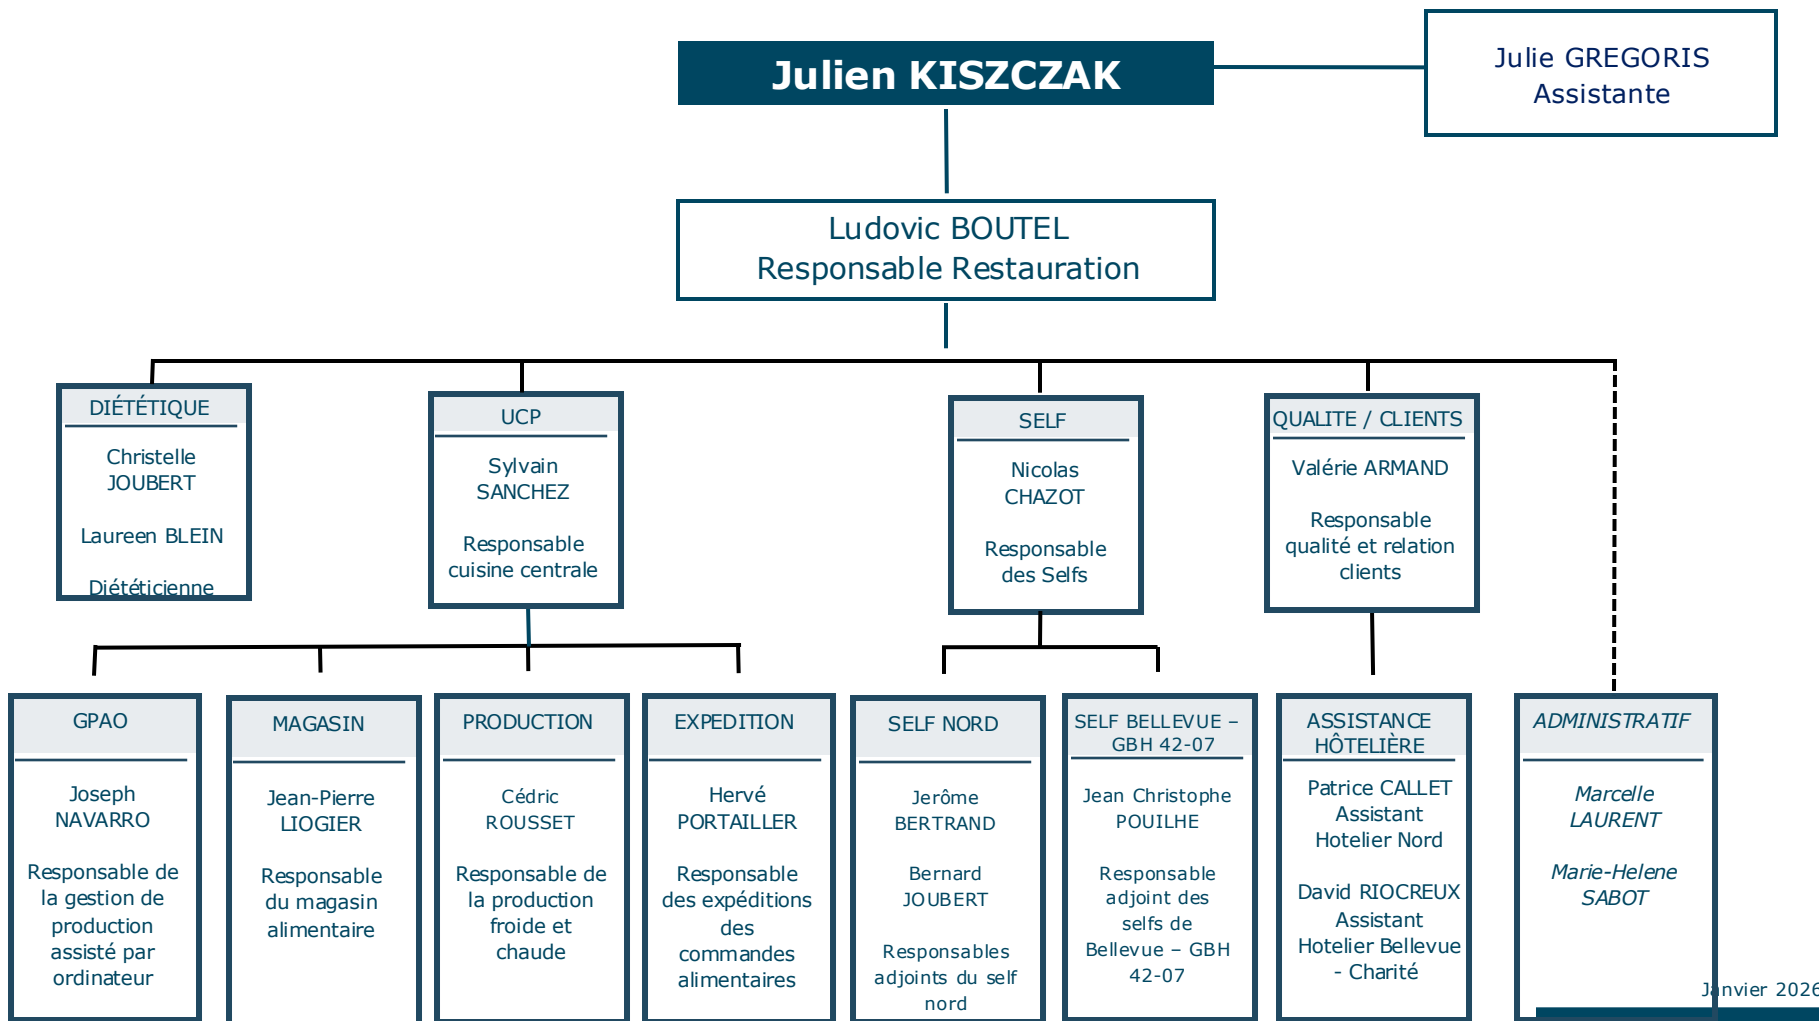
Julien KISZCZAK

Julie GREGORIS
Assistante

Ludovic BOUTEL
Responsable Restauration

DIÉTÉTIQUE

Christelle JOUBERT

Laureen BLEIN

Diététicienne

UCP

Sylvain SANCHEZ

Responsable cuisine centrale

SELF

Nicolas CHAZOT

Responsable des Selfs

QUALITE / CLIENTS

Valérie ARMAND

Responsable qualité et relation clients

GPAO

Joseph NAVARRO

Responsable de la gestion de production assisté par ordinateur

MAGASIN

Jean-Pierre LIOGIER

Responsable du magasin alimentaire

PRODUCTION

Cédric ROUSSET

Responsable de la production froide et chaude

EXPEDITION

Hervé PORTAILLER

Responsable des expéditions des commandes alimentaires

SELF NORD

Jerôme BERTRAND

Bernard JOUBERT

Responsables adjoints du self nord

SELF BELLEVUE – GBH 42-07

Jean Christophe POUILHE

Responsable adjoint des selfs de Bellevue – GBH 42-07

ASSISTANCE HÔTELIÈRE

Patrice CALLET
Assistant Hotelier Nord

David RIOCREUX
Assistant Hotelier Bellevue - Charité

ADMINISTRATIF

Marcelle LAURENT

Marie-Helene SABOT

Janvier 2026